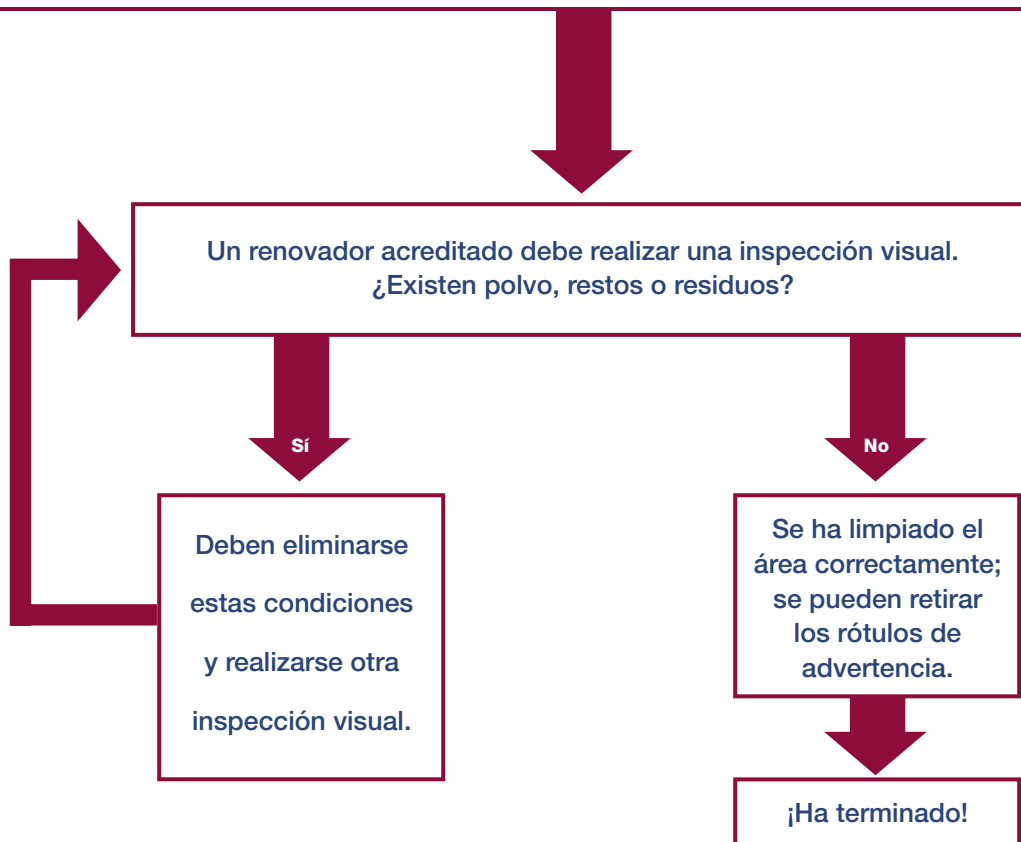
Un renovador acreditado debe realizar una inspección visual. ¿Existen polvo, restos o residuos?

Sí

No

Deben eliminarse estas condiciones y realizarse otra inspección visual.

Se ha limpiado el área correctamente; se pueden retirar los rótulos de advertencia.

¡Ha terminado!